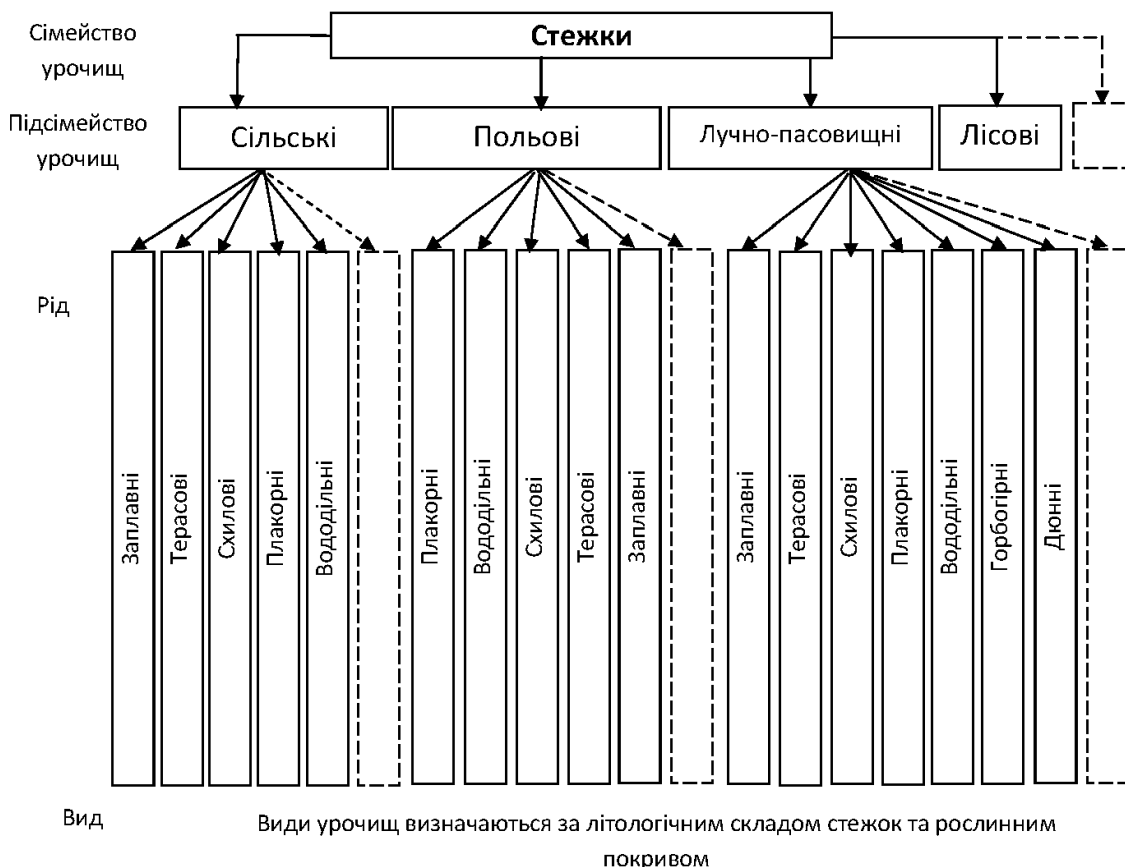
Сімейство урочищ

Стежки

Підсімейство урочищ

Сільські

Польові

Лучно-пасовищні

Лісові

Рід

Заплавні

Терасові

Схилові

Плакорні

Вододільні

Плакорні

Вододільні

Схилові

Терасові

Заплавні

Заплавні

Терасові

Схилові

Плакорні

Вододільні

Горбогірні

Дюнні

Вид

Види урочищ визначаються за літологічним складом стежок та рослинним покривом